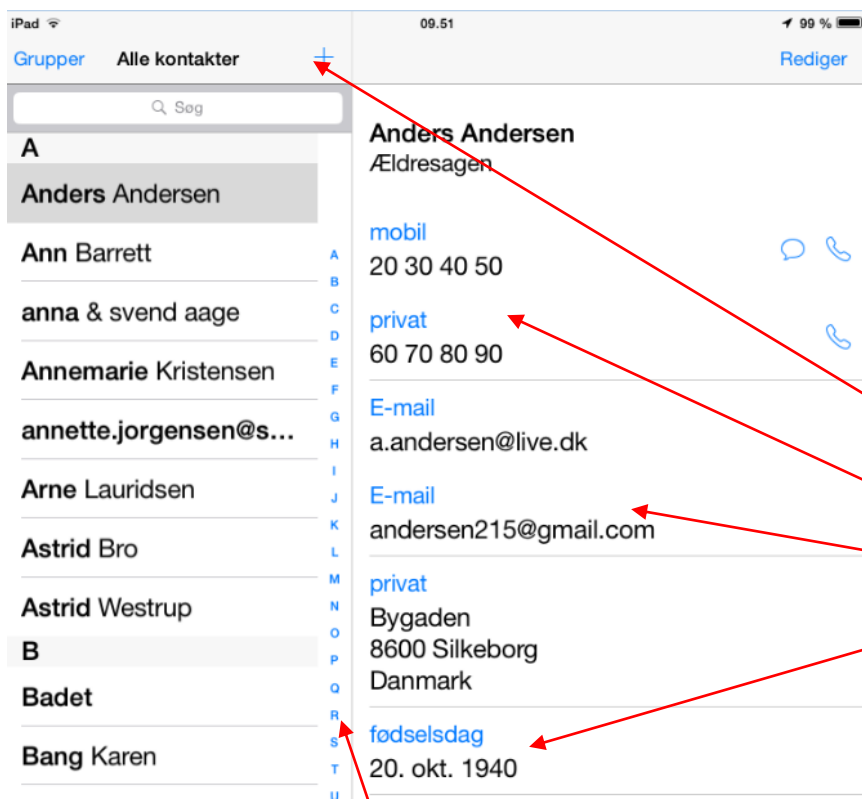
iPad
09.51
99 %

Grupper
Alle kontakter
+
Søg

A
Anders Andersen
Ann Barrett
anna & svend aage
Annemarie Kristensen
annette.jorgensen@s...
Arne Lauridsen
Astrid Bro
Astrid Westrup
B
Badet
Bang Karen

A
B
C
D
E
F
G
H
I
J
K
L
M
N
O
P
Q
R
S
T
U

Rediger

Anders Andersen
Ældresagen

mobil
20 30 40 50

privat
60 70 80 90

E-mail
a.andersen@live.dk

E-mail
andersen215@gmail.com

privat
Bygaden
8600 Silkeborg
Danmark

fødselsdag
20. okt. 1940